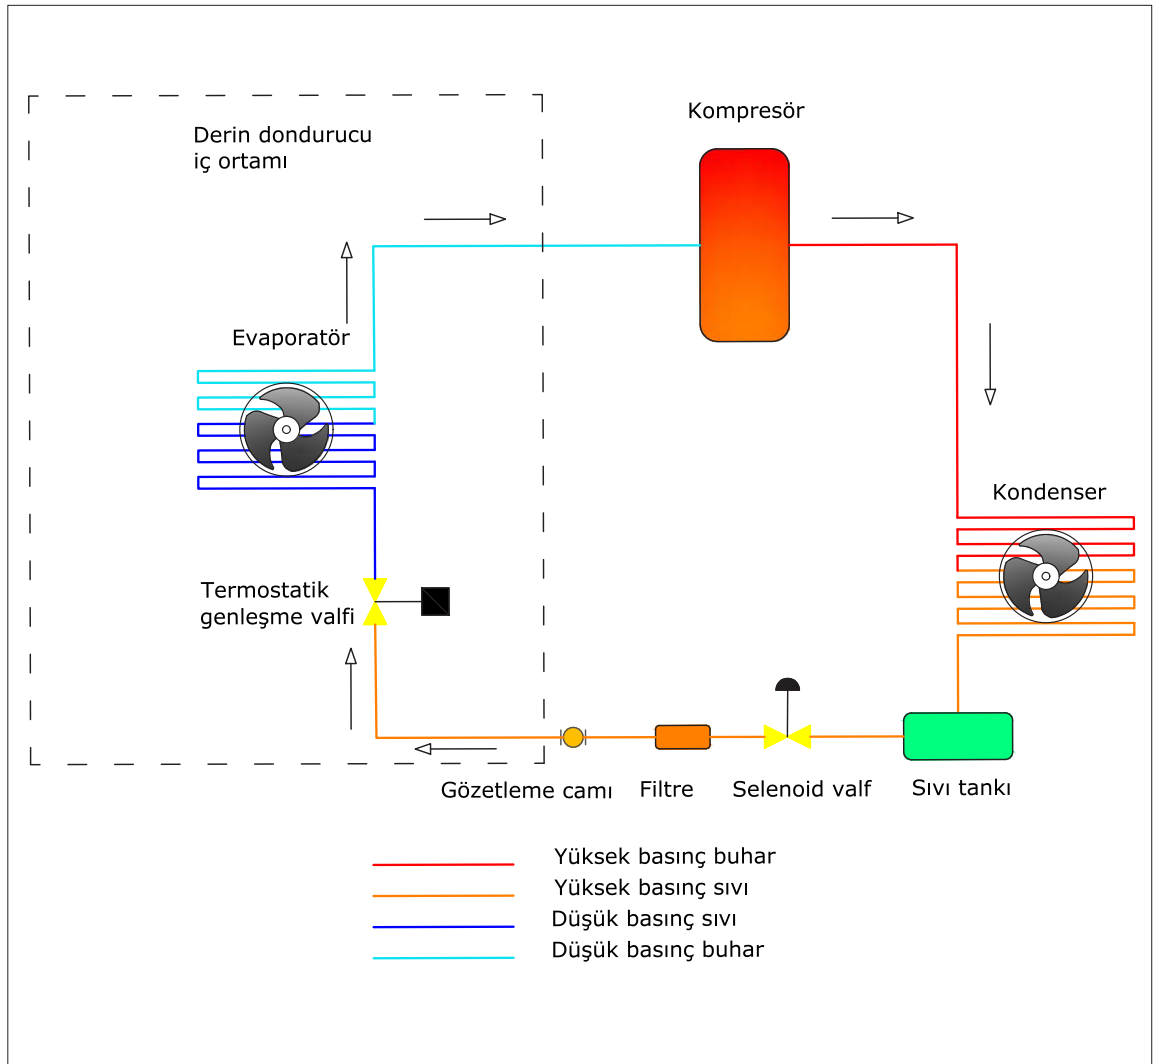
Derin dondurucu iç ortamı

Kompresör

Evaporatör

Kondenser

Termostatik genleşme valfi

Gözetleme camı

Filtre

Selenoid valf

Sıvı tankı

Yüksek basınç buhar
Yüksek basınç sıvı
Düşük basınç sıvı
Düşük basınç buhar